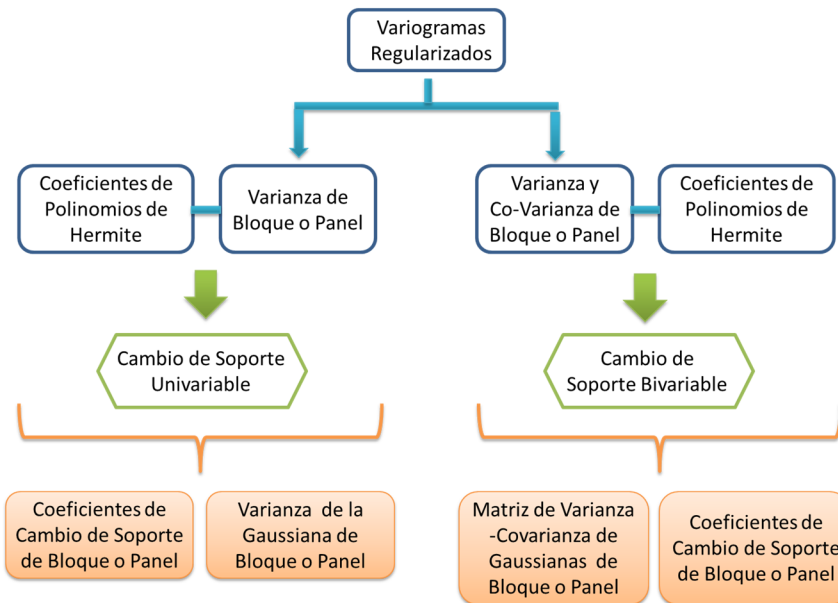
Variogramas Regularizados

Coeficientes de Polinomios de Hermite

Varianza de Bloque o Panel

Varianza y Co-Varianza de Bloque o Panel

Coeficientes de Polinomios de Hermite

Cambio de Soporte Univariable

Cambio de Soporte Bivariable

Coeficientes de Cambio de Soporte de Bloque o Panel

Varianza de la Gaussiana de Bloque o Panel

Matriz de Varianza -Covarianza de Gaussianas de Bloque o Panel

Coeficientes de Cambio de Soporte de Bloque o Panel